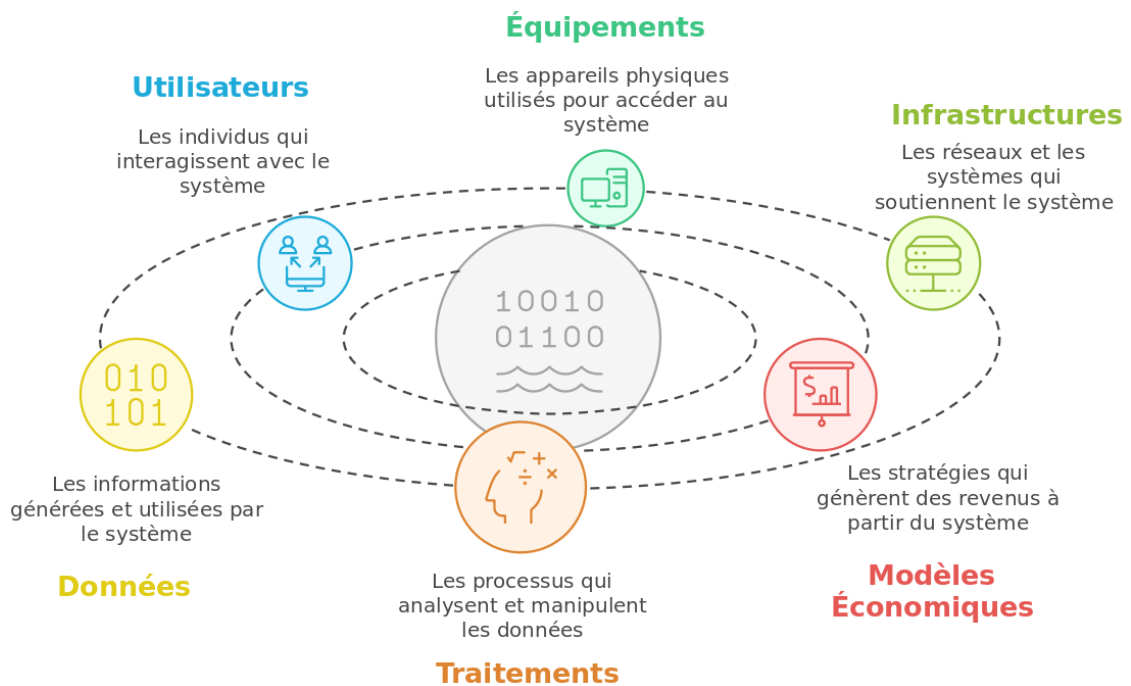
Équipements

Les appareils physiques utilisés pour accéder au système

Utilisateurs

Les individus qui interagissent avec le système

Infrastructures

Les réseaux et les systèmes qui soutiennent le système

10010
01100

010
101

Les informations générées et utilisées par le système

Données

Les stratégies qui génèrent des revenus à partir du système

Modèles Économiques

Les processus qui analysent et manipulent les données

Traitements